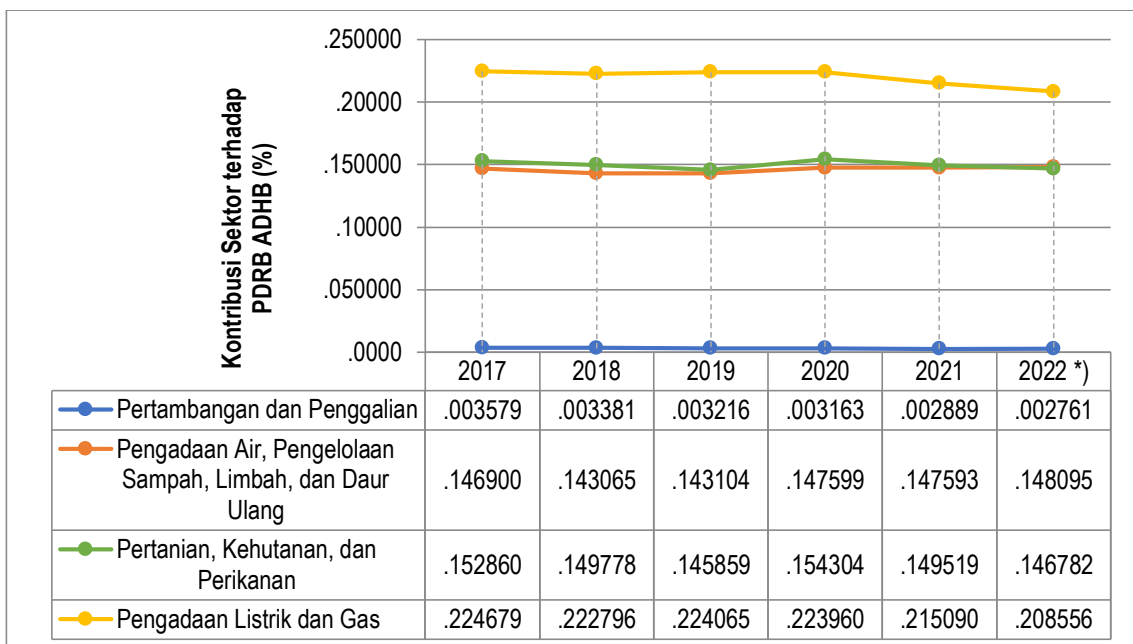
Kontribusi Sektor terhadap PDRB ADHB (%)

.250000
.20000
.150000
.10000
.050000
.0000

| | 2017 | 2018 | 2019 | 2020 | 2021 | 2022 *) |
|---|---|---|---|---|---|---|
| Pertambangan dan Penggalian | .003579 | .003381 | .003216 | .003163 | .002889 | .002761 |
| Pengadaan Air, Pengelolaan Sampah, Limbah, dan Daur Ulang | .146900 | .143065 | .143104 | .147599 | .147593 | .148095 |
| Pertanian, Kehutanan, dan Perikanan | .152860 | .149778 | .145859 | .154304 | .149519 | .146782 |
| Pengadaan Listrik dan Gas | .224679 | .222796 | .224065 | .223960 | .215090 | .208556 |